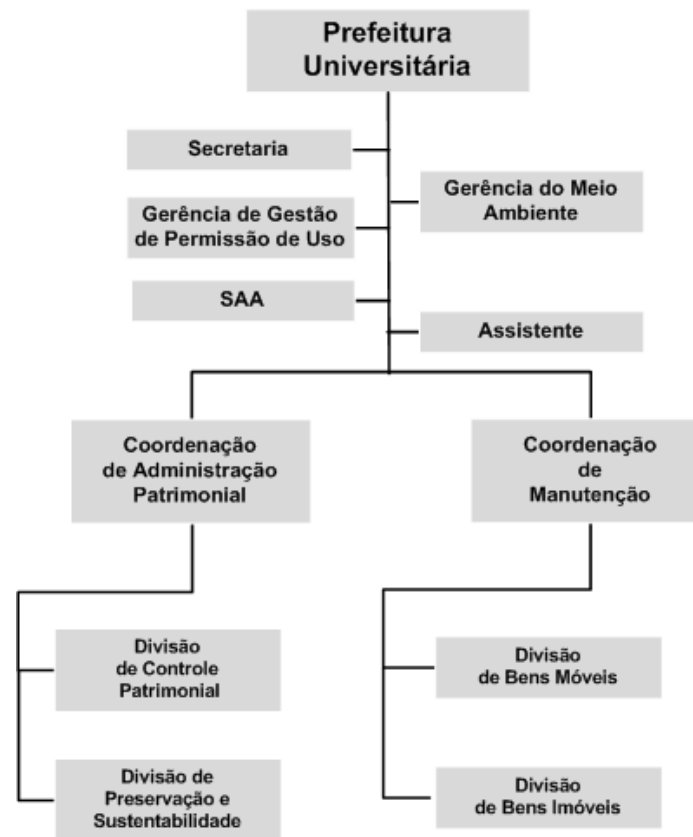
Prefeitura Universitária

Secretaria

Gerência do Meio Ambiente

Gerência de Gestão de Permissão de Uso

SAA

Assistente

Coordenação de Administração Patrimonial

Coordenação de Manutenção

Divisão de Controle Patrimonial

Divisão de Preservação e Sustentabilidade

Divisão de Bens Móveis

Divisão de Bens Imóveis